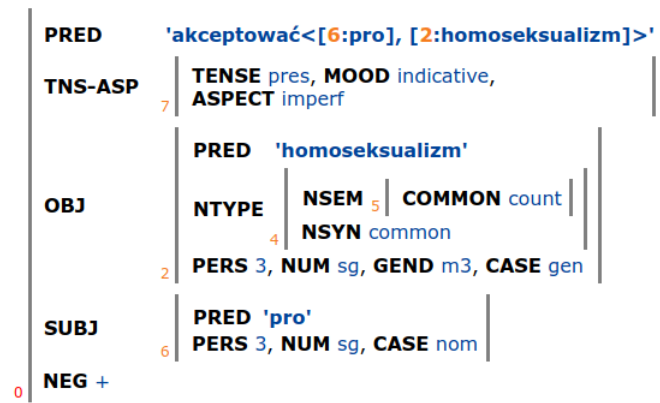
PRED 'akceptować<[6:pro], [2:homoseksualizm]>'

TNS-ASP
TENSE pres, MOOD indicative,
ASPECT imperf
7

OBJ
PRED 'homoseksualizm'
NTYPE
NSEM 5 COMMON count
4 NSYN common
2 PERS 3, NUM sg, GEND m3, CASE gen

SUBJ
PRED 'pro'
6 PERS 3, NUM sg, CASE nom

0 NEG +